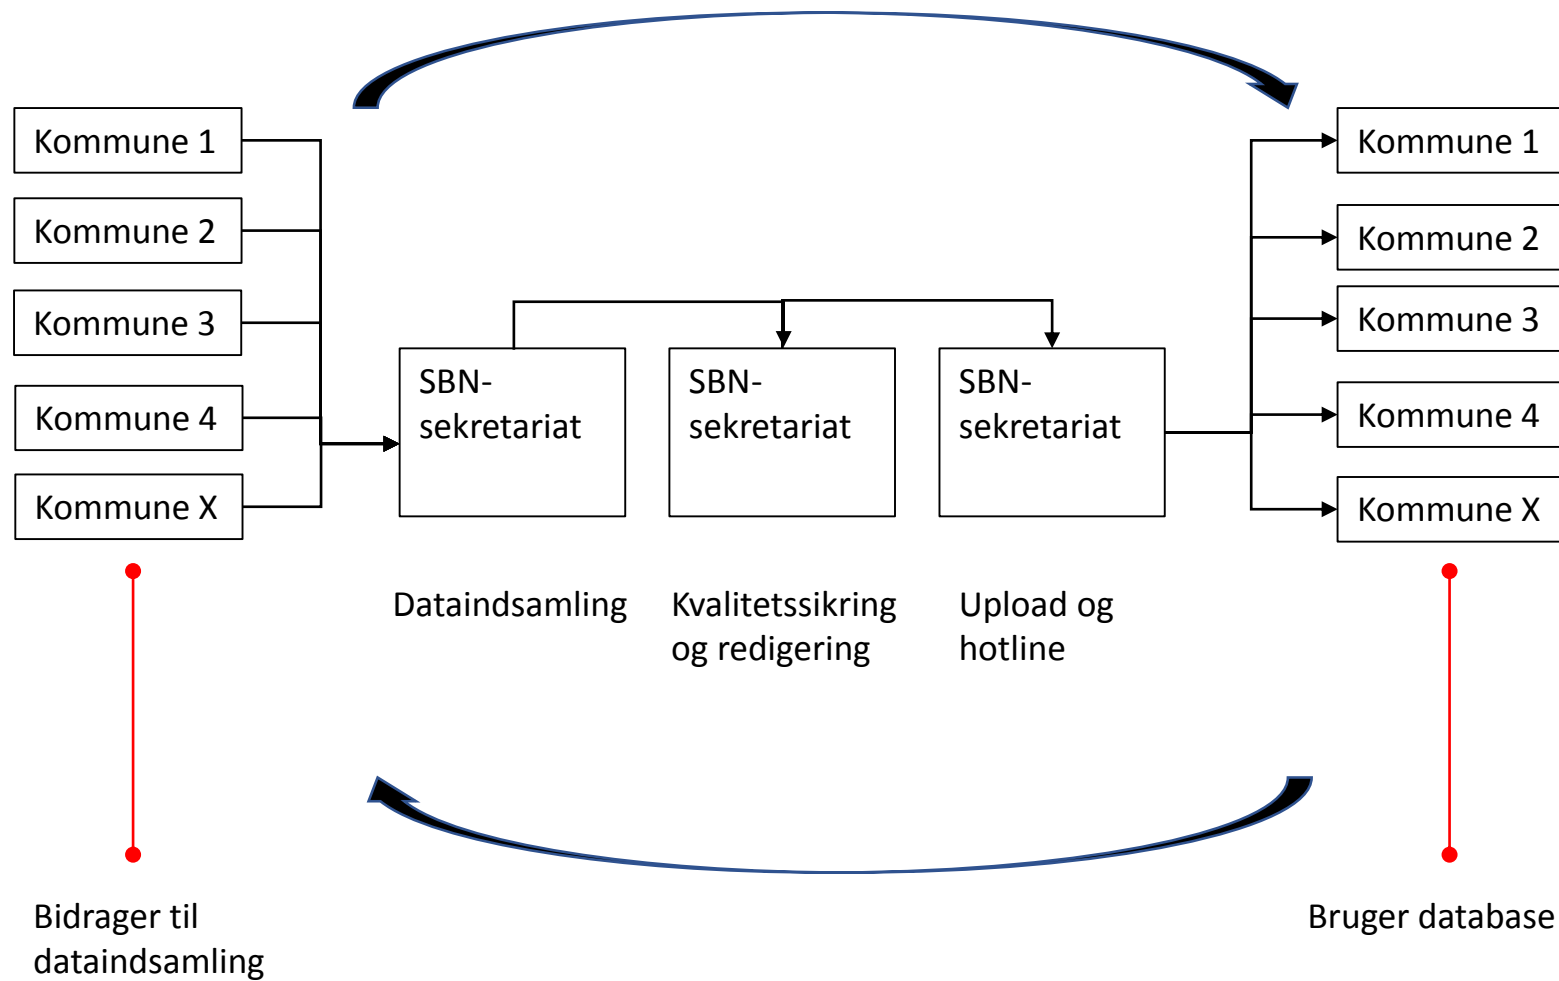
Kommune 1
Kommune 2
Kommune 3
Kommune 4
Kommune X

SBN-sekretariat

SBN-sekretariat

SBN-sekretariat

Kommune 1
Kommune 2
Kommune 3
Kommune 4
Kommune X

Dataindsamling

Kvalitetssikring og redigering

Upload og hotline

Bidrager til dataindsamling

Bruger database